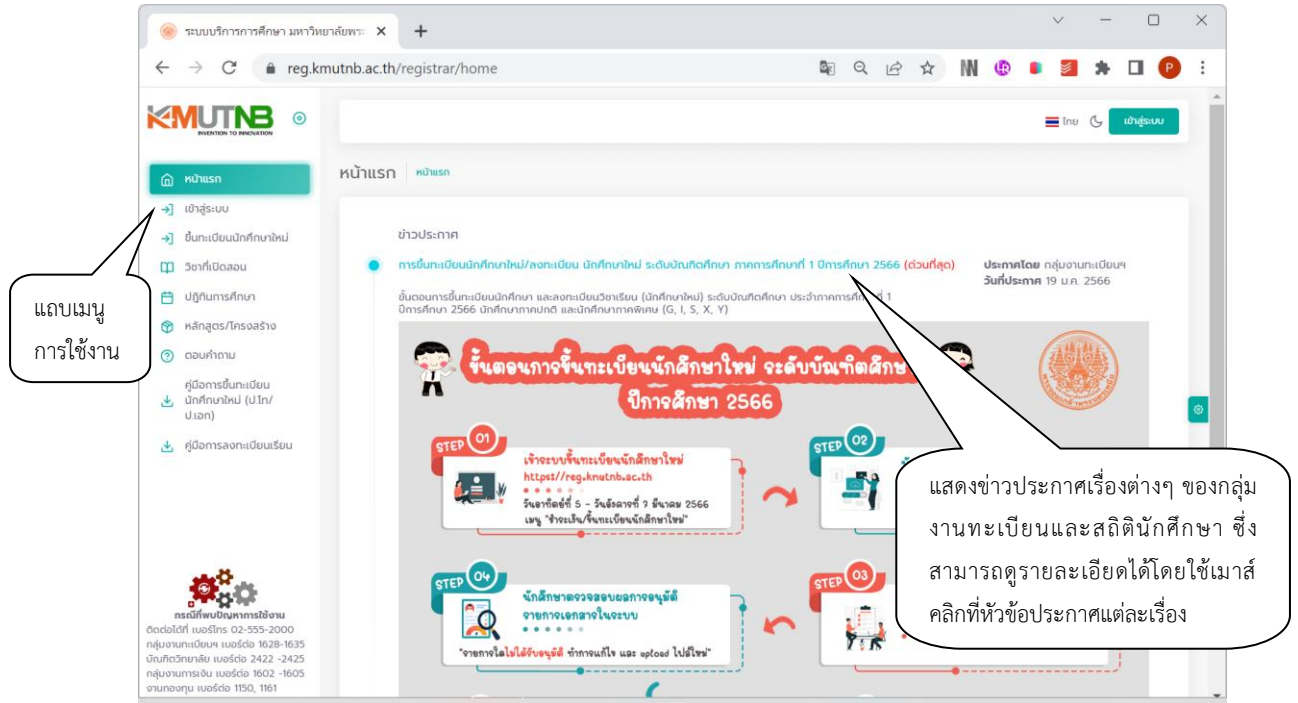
ระบบบริการการศึกษา มหาวิทยาลัยพระ ×
+
reg.kmutnb.ac.th/registrar/home

KMUTNB
INVENTION TO INNOVATION

ไทย
เข้าสู่ระบบ

หน้าแรก
เข้าสู่ระบบ
ขึ้นทะเบียนนักศึกษาใหม่
วิชาที่เปิดสอน
ปฏิทินการศึกษา
หลักสูตร/โครงสร้าง
ตอบคำถาม
คู่มือการขึ้นทะเบียนนักศึกษาใหม่ (ป.โท/ป.เอก)
คู่มือการลงทะเบียนเรียน

แถบเมนู
การใช้งาน

หน้าแรก | หน้าแรก

ข่าวประกาศ

การขึ้นทะเบียนนักศึกษาใหม่/ลงทะเบียน นักศึกษาใหม่ ระดับบัณฑิตศึกษา ภาคการศึกษาที่ 1 ปีการศึกษา 2566 (ด่วนที่สุด)

ประกาศโดย กลุ่มงานทะเบียนฯ
วันที่ประกาศ 19 ม.ค. 2566

ขั้นตอนการขึ้นทะเบียนนักศึกษา และลงทะเบียนวิชาเรียน (นักศึกษาใหม่) ระดับบัณฑิตศึกษา ประจำภาคการศึกษาที่ 1 ปีการศึกษา 2566 นักศึกษาภาคปกติ และนักศึกษาภาคพิเศษ (G, I, S, X, Y)

ขั้นตอนการขึ้นทะเบียนนักศึกษาใหม่ ระดับบัณฑิตศึก
ปีการศึกษา 2566

STEP 01
เข้าระบบขึ้นทะเบียนนักศึกษาใหม่
https://reg.kmutnb.ac.th
วันอาทิตย์ที่ 5 - วันอังคารที่ 7 มีนาคม 2566
เมนู "ข้าระเงิน/ขึ้นทะเบียนนักศึกษาใหม่"

STEP 02

STEP 04
นักศึกษาตรวจสอบผลการอนุมัติ
รายการเอกสารในระบบ
"รายการใดไม่ได้รับอนุมัติ ทำการแก้ไข และ upload ไปอีกใหม่"

STEP 03

แสดงข่าวประกาศเรื่องต่างๆ ของกลุ่มงานทะเบียนและสถิตินักศึกษา ซึ่งสามารถดูรายละเอียดได้โดยใช้เมาส์คลิกที่หัวข้อประกาศแต่ละเรื่อง

กรณีที่พบปัญหาการใช้งาน
ติดต่อได้ที่ เบอร์โทร 02-555-2000
กลุ่มงานทะเบียนฯ เบอร์ต่อ 1628-1635
บัณฑิตวิทยาลัย เบอร์ต่อ 2422 -2425
กลุ่มงานการเงิน เบอร์ต่อ 1602 -1605
งานกองทุน เบอร์ต่อ 1150, 1161